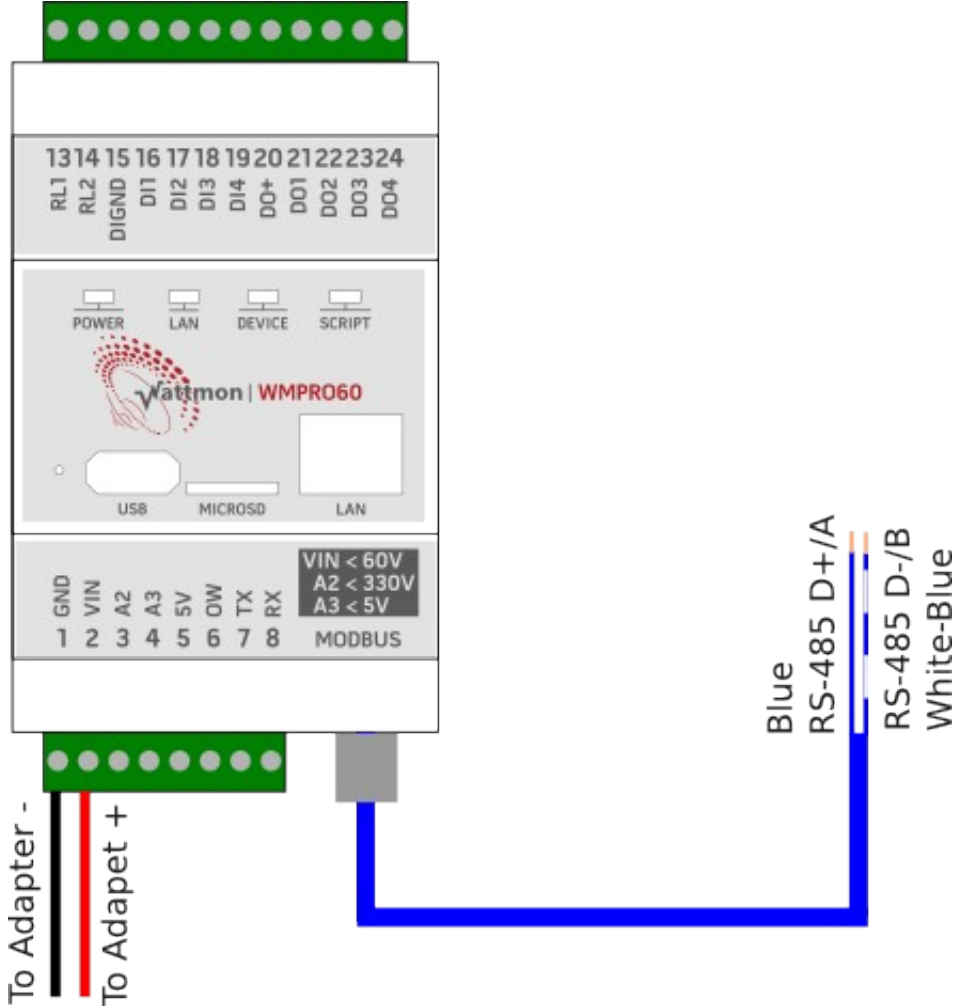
13 14 15 16 17 18 19 20 21 22 23 24
RL1 RL2 DIGND DI1 DI2 DI3 DI4 DO+ DO1 DO2 DO3 DO4

POWER LAN DEVICE SCRIPT

Vattmon | WMPRO60

USB MICROSD LAN

GND VIN A2 A3 5V OW TX RX
1 2 3 4 5 6 7 8

VIN < 60V
A2 < 330V
A3 < 5V
MODBUS

Blue
RS-485 D+/A

RS-485 D-/B
White-Blue

To Adapter -
To Adapet +